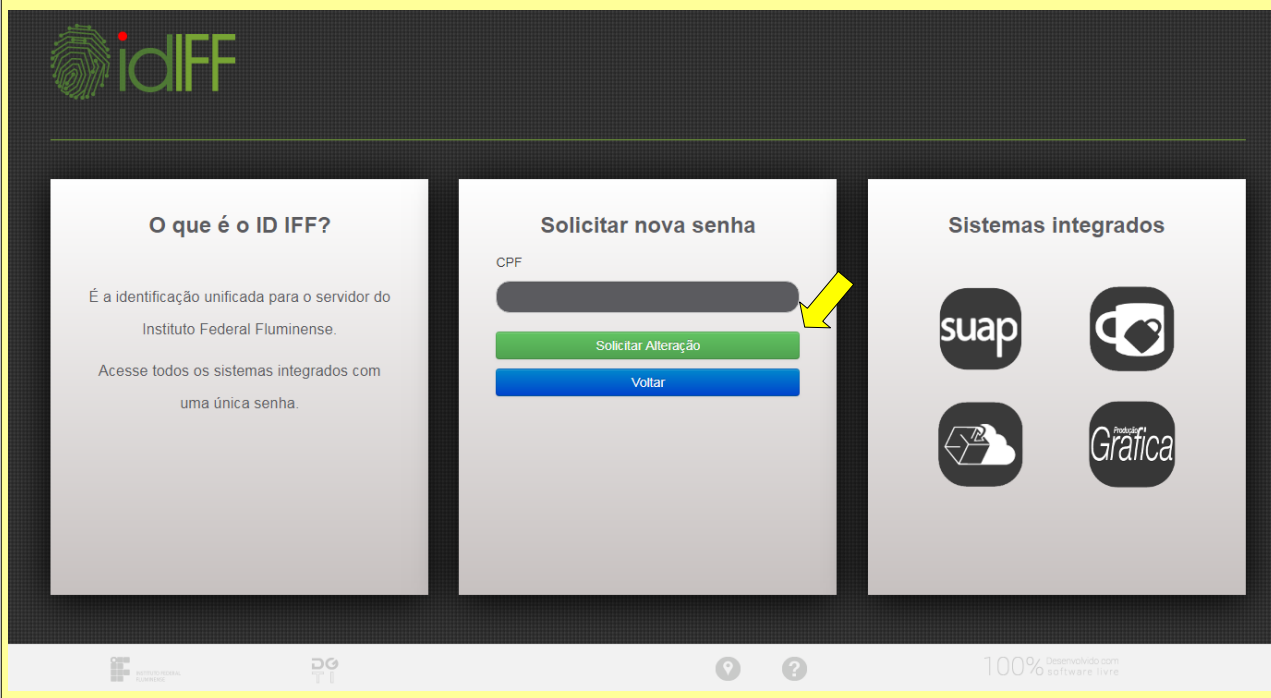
idIFF

O que é o ID IFF?

É a identificação unificada para o servidor do Instituto Federal Fluminense.

Acesse todos os sistemas integrados com uma única senha.

Solicitar nova senha

CPF

Solicitar Alteração

Voltar

Sistemas integrados

suap

Produção Gráfica

INSTITUTO FEDERAL FLUMINENSE

DG TI

100% Desenvolvido com software livre